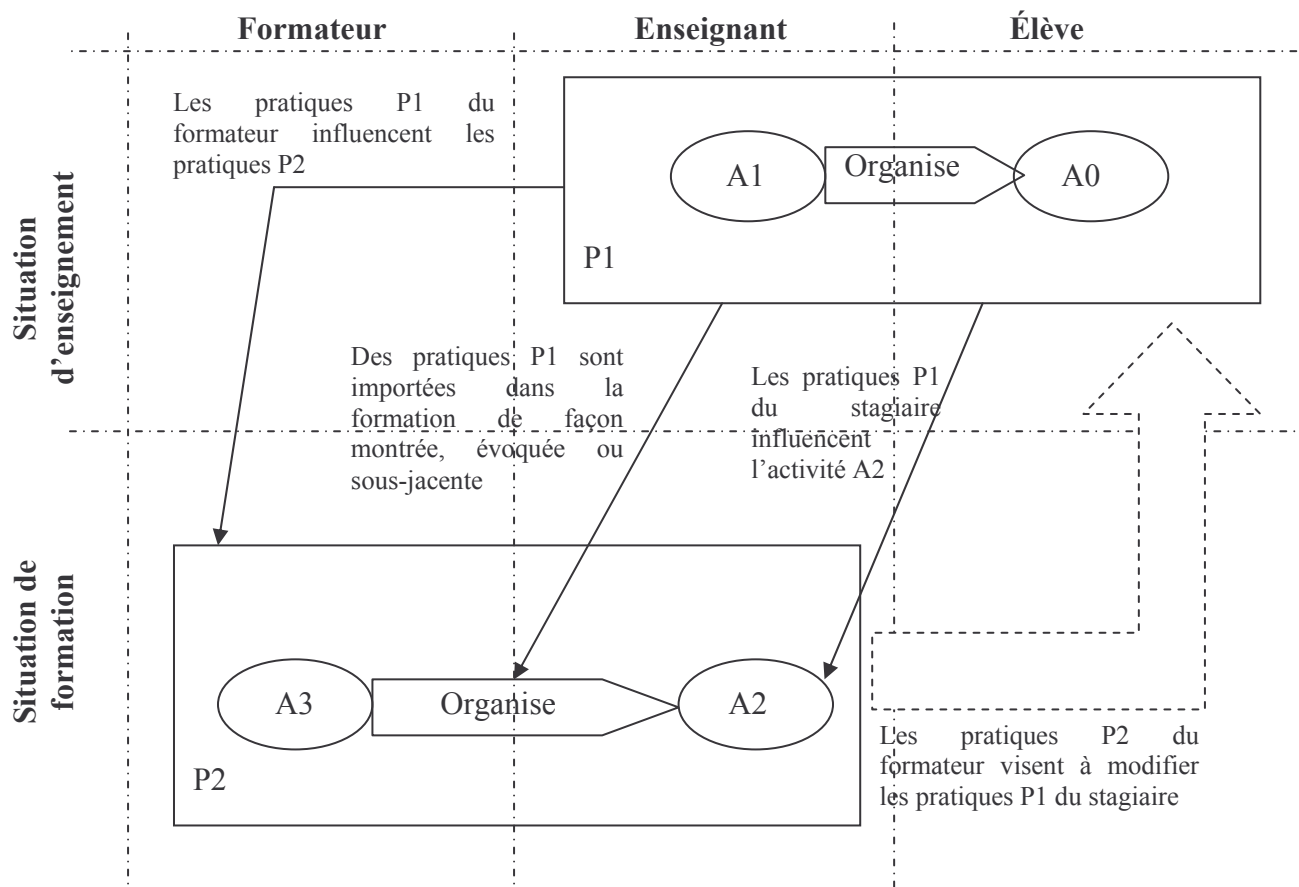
Formateur

Enseignant

Élève

Situation d'enseignement

Les pratiques P1 du formateur influencent les pratiques P2

A1

Organise

A0

P1

Des pratiques P1 sont importées dans la formation de façon montrée, évoquée ou sous-jacente

Les pratiques P1 du stagiaire influencent l'activité A2

Situation de formation

A3

Organise

A2

P2

Les pratiques P2 du formateur visent à modifier les pratiques P1 du stagiaire